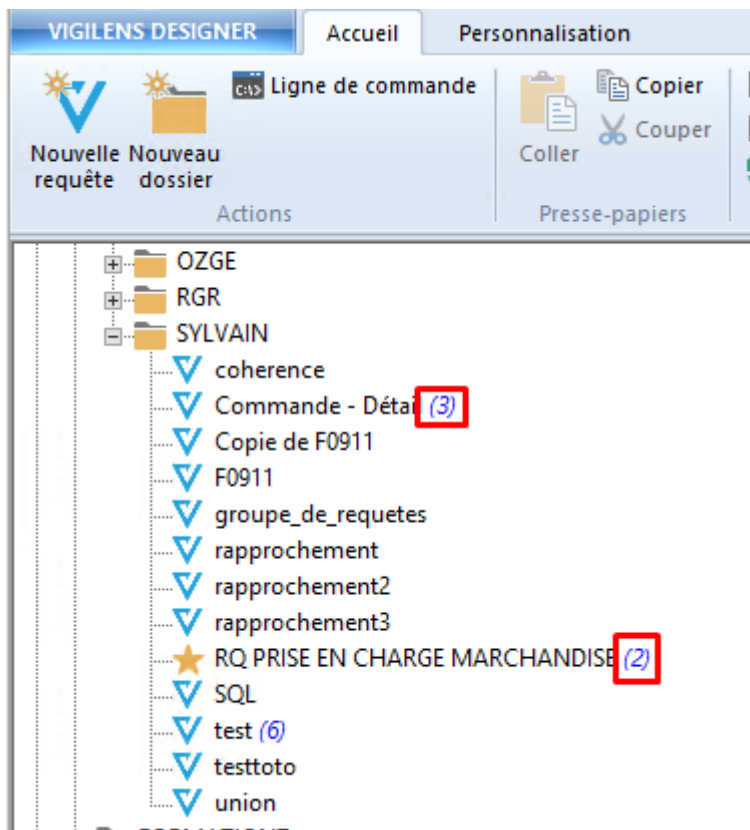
VIGILENS DESIGNER
Accueil
Personnalisation

Nouvelle requête
Nouveau dossier
Ligne de commande
Actions

Coller
Copier
Couper
Presse-papiers

OZGE
RGR
SYLVAIN
coherence
Commande - Détai (3)
Copie de F0911
F0911
groupe_de_requetes
rapprochement
rapprochement2
rapprochement3
RQ PRISE EN CHARGE MARCHANDISE (2)
SQL
test (6)
testtoto
union